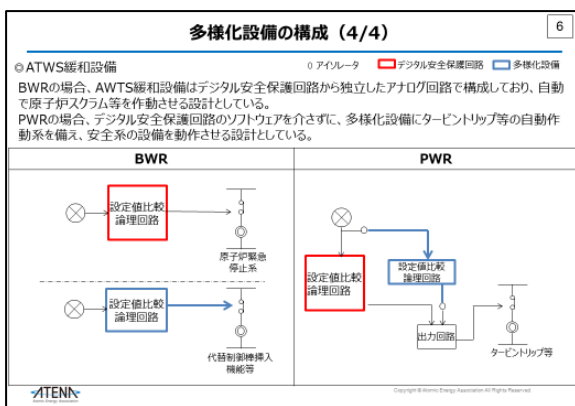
多様化設備の構成（4/4）

6

◎ATWS緩和設備

アイソレータ　デジタル安全保護回路　多様化設備

BWRの場合、AWTS緩和設備はデジタル安全保護回路から独立したアナログ回路で構成しており、自動で原子炉スクラム等を作動させる設計としている。

PWRの場合、デジタル安全保護回路のソフトウェアを介さずに、多様化設備にタービントリップ等の自動作動系を備え、安全系の設備を動作させる設計としている。

| BWR | PWR |
|---|---|

設定値比較論理回路

原子炉緊急停止系

設定値比較論理回路

代替制御棒挿入機能等

設定値比較論理回路

設定値比較論理回路

出力回路

タービントリップ等

ATENA
Atomic Energy Association

Copyright © Atomic Energy Association All Rights Reserved.